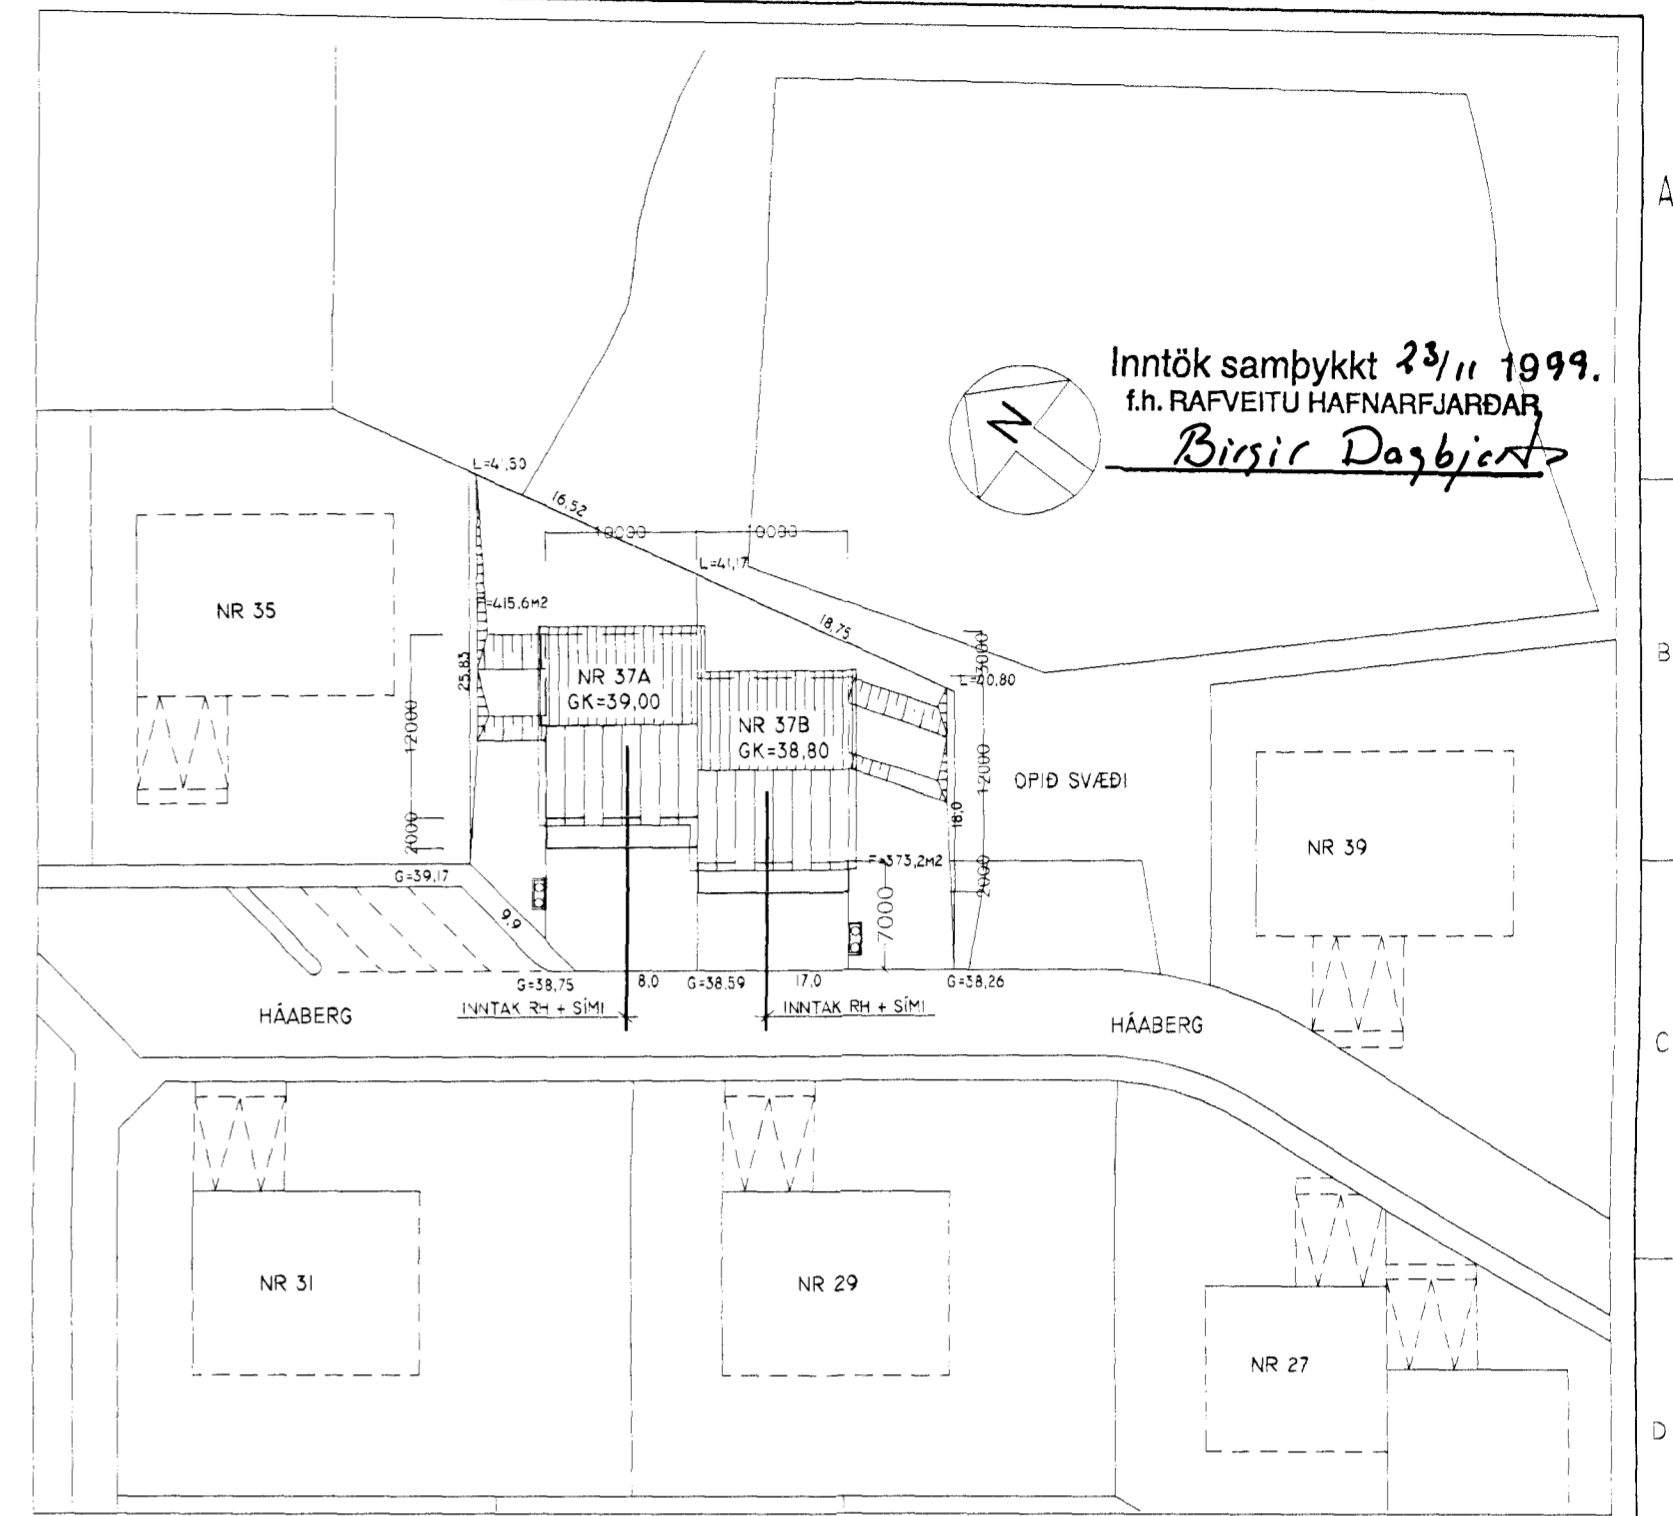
A

Inntök samþykkt 23/11 1999.
f.h. RAFVEITU HAFNARFJARÐAR
Birgir Dagbjarts

L=41,50
16,52
10000
10000
L=41,17
F=415,6M2
NR 35
18,75
3000
L=40,80
25,83
NR 37A
GK=39,00
NR 37B
GK=38,80
12000
12000
OPIÐ SVÆÐI
18,0
2000
2000
F=373,2M2
NR 39
G=39,17
9,9
7000
G=38,75
8,0
G=38,59
17,0
G=38,26
HÁABERG
INNTAK RH + SÍMI
INNTAK RH + SÍMI
HÁABERG

B

C

NR 31
NR 29
NR 27

D